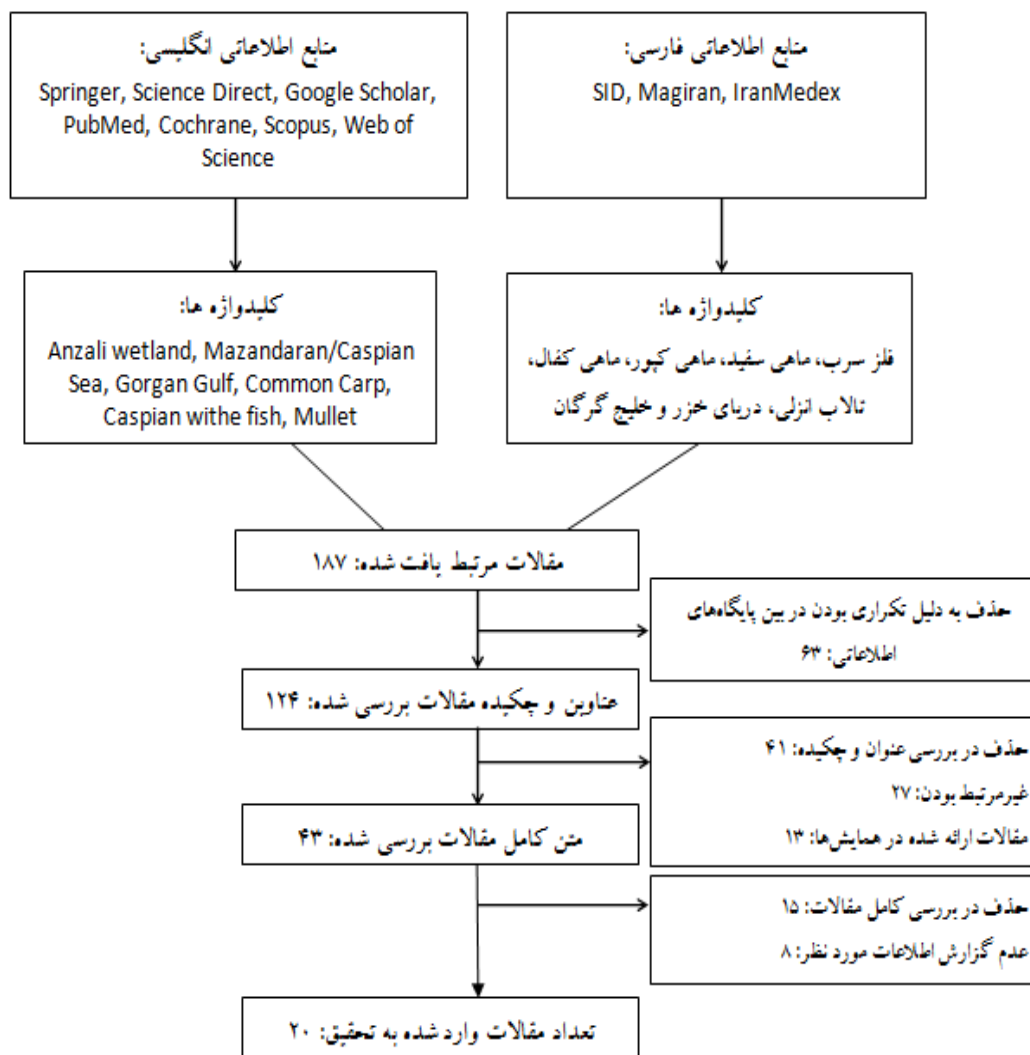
منابع اطلاعاتی فارسی:
SID, Magiran, IranMedex

منابع اطلاعاتی انگلیسی:
Springer, Science Direct, Google Scholar, PubMed, Cochrane, Scopus, Web of Science

کلیدواژه ها:
فلز سرب، ماهی سفید، ماهی کپور، ماهی کفال، تالاب انزلی، دریای خزر و خلیج گرگان

کلیدواژه ها:
Anzali wetland, Mazandaran/Caspian Sea, Gorgan Gulf, Common Carp, Caspian withe fish, Mullet

مقالات مرتبط یافت شده: ۱۸۷

حذف به دلیل تکراری بودن در بین پایگاه‌های اطلاعاتی: ۶۳

عناوین و چکیده مقالات بررسی شده: ۱۲۴

حذف در بررسی عنوان و چکیده: ۴۱
غیرمرتبط بودن: ۲۷
مقالات ارائه شده در همایش‌ها: ۱۳

متن کامل مقالات بررسی شده: ۴۳

حذف در بررسی کامل مقالات: ۱۵
عدم گزارش اطلاعات مورد نظر: ۸

تعداد مقالات وارد شده به تحقیق: ۲۰